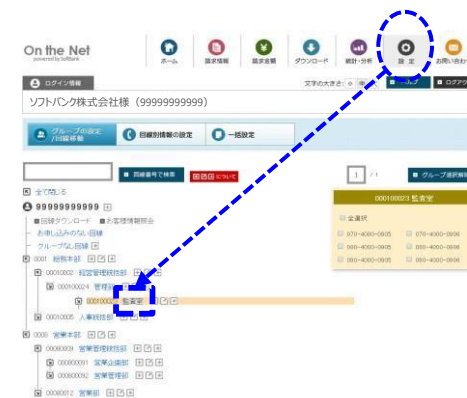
On the Net
powered by SoftBank

ホーム
請求情報
請求金額
ダウンロード
統計・分析
設定
お問い合わ

ログイン情報
文字の大きさ
ログア

ソフトバンク株式会社様（99999999999）

グループの設定/回線移動
回線別情報の設定
一括設定

回線番号で検索
について

1 / 1
グループ選択解

全て閉じる
99999999999
回線ダウンロード
お客様情報照会
お申し込みのない回線
グループなし回線
0001 総務本部
00010002 経営管理統括部
00010024 管理
0001000 監査室
00010005 人事統括部
0000 営業本部
00000039 営業管理統括部
000000091 営業企画部
000000092 営業推進部
00000012 営業部

000100023 監査室
全選択
070-4000-0905
070-4000-0905
080-4000-0905
080-4000-0906
080-4000-0905
080-4000-0906